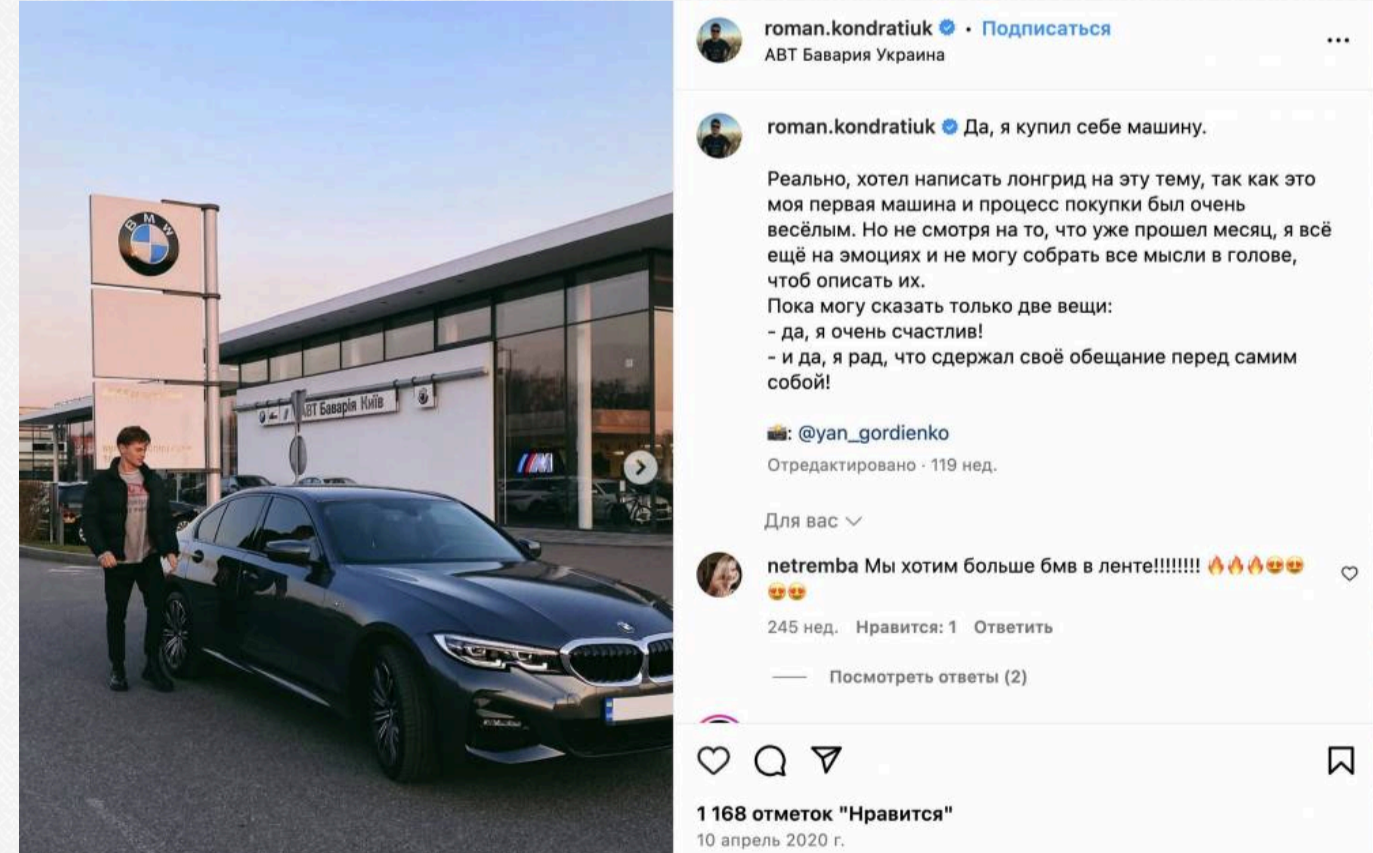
BMW

АВТ Баварія Київ

roman.kondratiuk · Подписаться
АВТ Бавария Украина

...

roman.kondratiuk Да, я купил себе машину.

Реально, хотел написать лонгрид на эту тему, так как это моя первая машина и процесс покупки был очень весёлым. Но не смотря на то, что уже прошел месяц, я всё ещё на эмоциях и не могу собрать все мысли в голове, чтоб описать их.
Пока могу сказать только две вещи:
- да, я очень счастлив!
- и да, я рад, что сдержал своё обещание перед самим собой!

📸: @yan_gordienko

Отредактировано · 119 нед.

Для вас

netremba Мы хотим больше бмв в ленте!!!!!!!! 🔥🔥🔥😍😍😍😍

245 нед. Нравится: 1 Ответить

Посмотреть ответы (2)

1 168 отметок "Нравится"
10 апрель 2020 г.